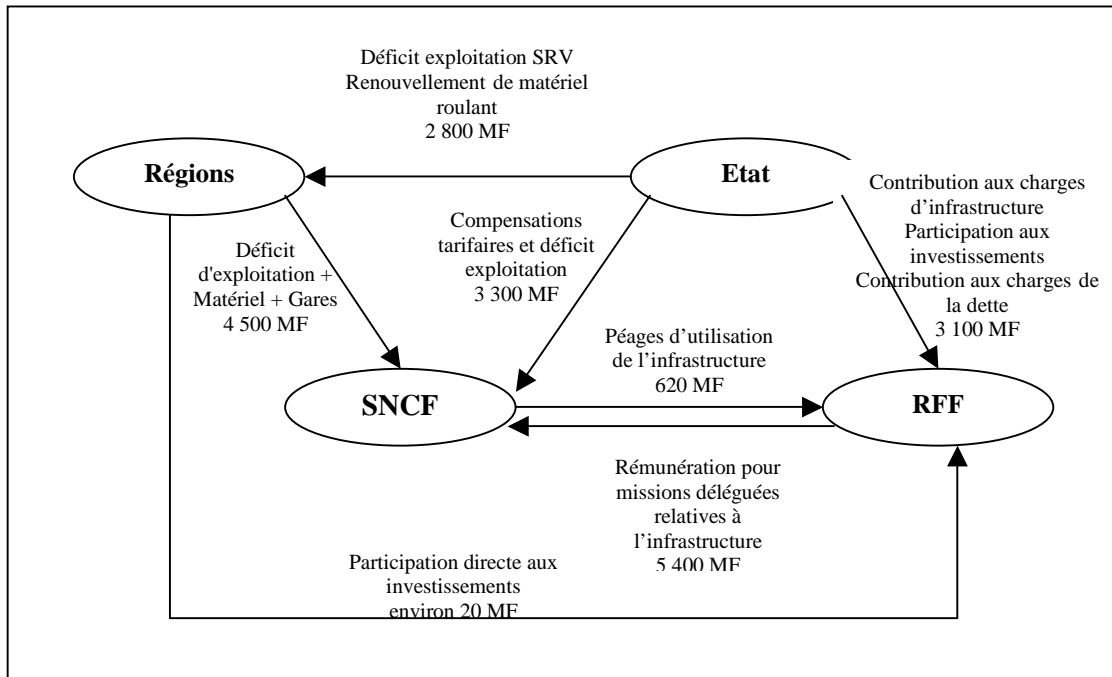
Déficit exploitation SRV
Renouvellement de matériel roulant
2 800 MF

Régions

Etat

Contribution aux charges d'infrastructure
Participation aux investissements
Contribution aux charges de la dette
3 100 MF

Compensations tarifaires et déficit exploitation
3 300 MF

Déficit d'exploitation + Matériel + Gares
4 500 MF

Péages d'utilisation de l'infrastructure
620 MF

SNCF

RFF

Rémunération pour missions déléguées relatives à l'infrastructure
5 400 MF

Participation directe aux investissements
environ 20 MF